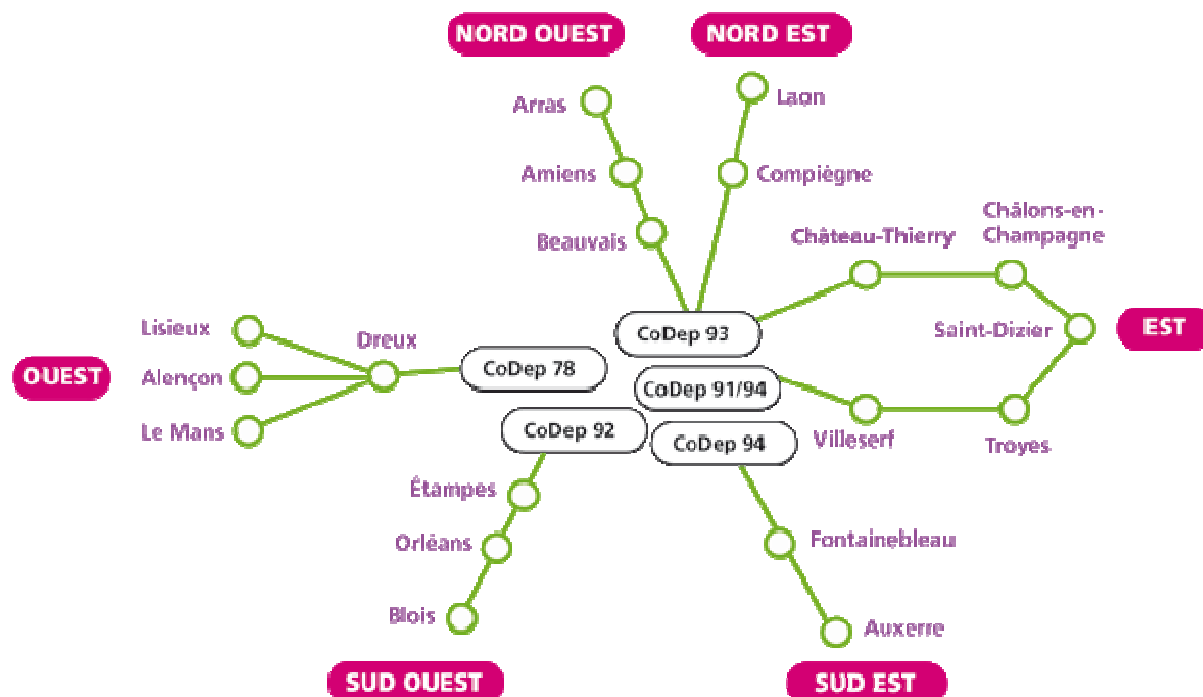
NORD OUEST

NORD EST

Arras

Amiens

Beauvais

Laon

Compiègne

Château-Thierry

Châlons-en-Champagne

Saint-Dizier

EST

CoDep 93

Lisieux

Alençon

Le Mans

OUEST

Dreux

CoDep 78

CoDep 91/94

CoDep 92

CoDep 94

Villeserf

Troyes

Étampes

Orléans

Blois

Fontainebleau

Auxerre

SUD OUEST

SUD EST